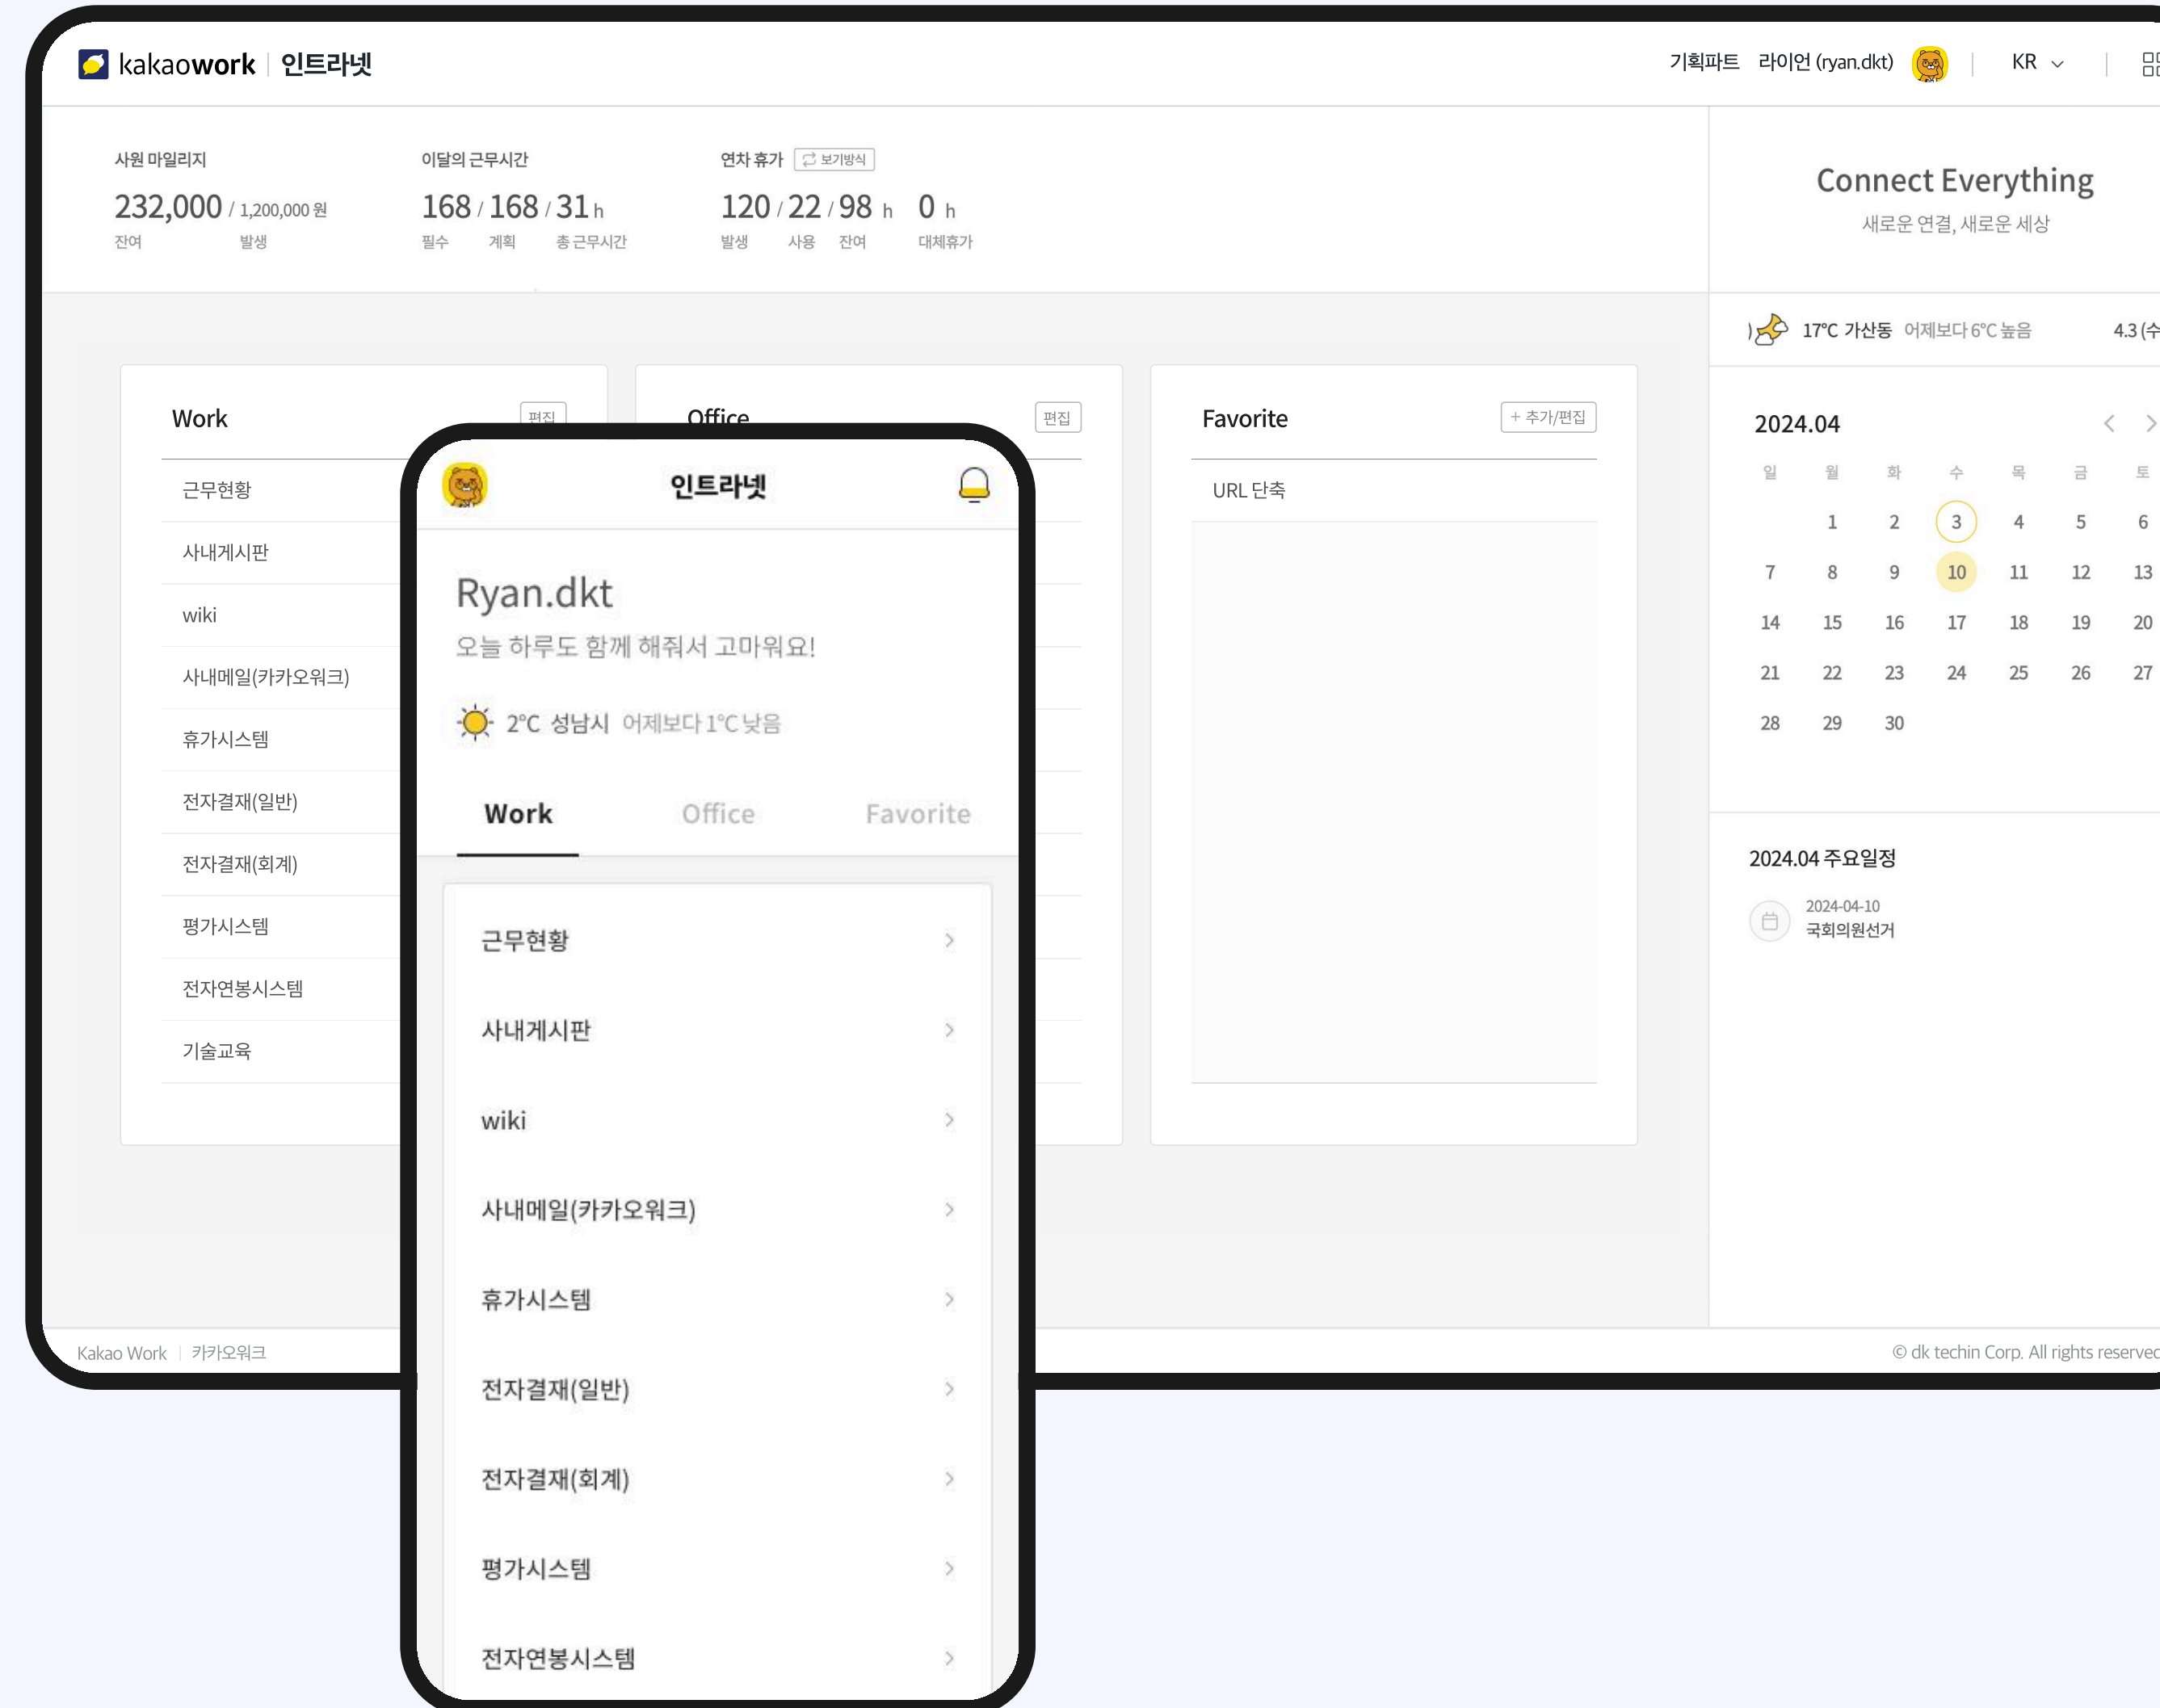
kakaowork | 인트라넷

기획파트 라이언 (ryan.dkt) | KR

사원 마일리지
232,000 / 1,200,000 원
잔여 발생

이달의 근무시간
168 / 168 / 31 h
필수 계획 총 근무시간

연차 휴가 보기방식
120 / 22 / 98 h 0 h
발생 사용 잔여 대체휴가

Connect Everything
새로운 연결, 새로운 세상

17°C 가산동 어제보다 6°C 높음 4.3 (수

Work 편집
근무현황
사내게시판
wiki
사내메일(카카오워크)
휴가시스템
전자결재(일반)
전자결재(회계)
평가시스템
전자연봉시스템
기술교육

Office 편집

Favorite + 추가/편집
URL 단축

2024.04

| 일 | 월 | 화 | 수 | 목 | 금 | 토 |
|---|---|---|---|---|---|---|
| | 1 | 2 | 3 | 4 | 5 | 6 |
| 7 | 8 | 9 | 10 | 11 | 12 | 13 |
| 14 | 15 | 16 | 17 | 18 | 19 | 20 |
| 21 | 22 | 23 | 24 | 25 | 26 | 27 |
| 28 | 29 | 30 | | | | |

2024.04 주요일정
2024-04-10
국회의원선거

인트라넷
Ryan.dkt
오늘 하루도 함께 해줘서 고마워요!
2°C 성남시 어제보다 1°C 낮음
Work Office Favorite
근무현황
사내게시판
wiki
사내메일(카카오워크)
휴가시스템
전자결재(일반)
전자결재(회계)
평가시스템
전자연봉시스템

Kakao Work | 카카오워크
© dk techin Corp. All rights reservec